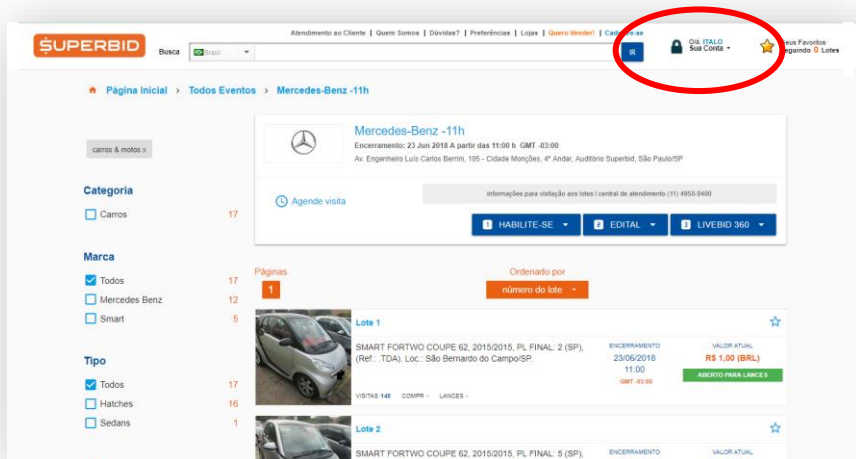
SUPERBID

Atendimento ao Cliente | Quem Somos | Dúvidas? | Preferências | Lojas | Quero Vender! | Cadastre-se

Busca Brasil IR

Olá ITALO
Sua Conta

Meus Favoritos
Seguindo 0 Lotes

Página Inicial › Todos Eventos › Mercedes-Benz -11h

carros & motos x

Mercedes-Benz -11h
Encerramento: 23 Jun 2018 A partir das 11:00 h GMT -03:00
Av. Engenheiro Luís Carlos Berrini, 105 - Cidade Monções, 4º Andar, Auditório Superbid, São Paulo/SP

Agende visita

informações para visitação aos lotes | central de atendimento (11) 4950-9400

1 HABILITE-SE
2 EDITAL
3 LIVEBID 360

Categoria
Carros 17

Marca
Todos 17
Mercedes Benz 12
Smart 5

Tipo
Todos 17
Hatches 16
Sedans 1

Páginas
1

Ordenado por
número do lote

Lote 1
SMART FORTWO COUPE 62, 2015/2015, PL FINAL: 2 (SP), (Ref.: .TDA). Loc.: São Bernardo do Campo/SP.
ENCERRAMENTO
23/06/2018
11:00
GMT -03:00
VALOR ATUAL
R$ 1,00 (BRL)
ABERTO PARA LANCES
VISITAS 148 COMPR - LANCES -

Lote 2
SMART FORTWO COUPE 62, 2015/2015, PL FINAL: 5 (SP),
ENCERRAMENTO
VALOR ATUAL